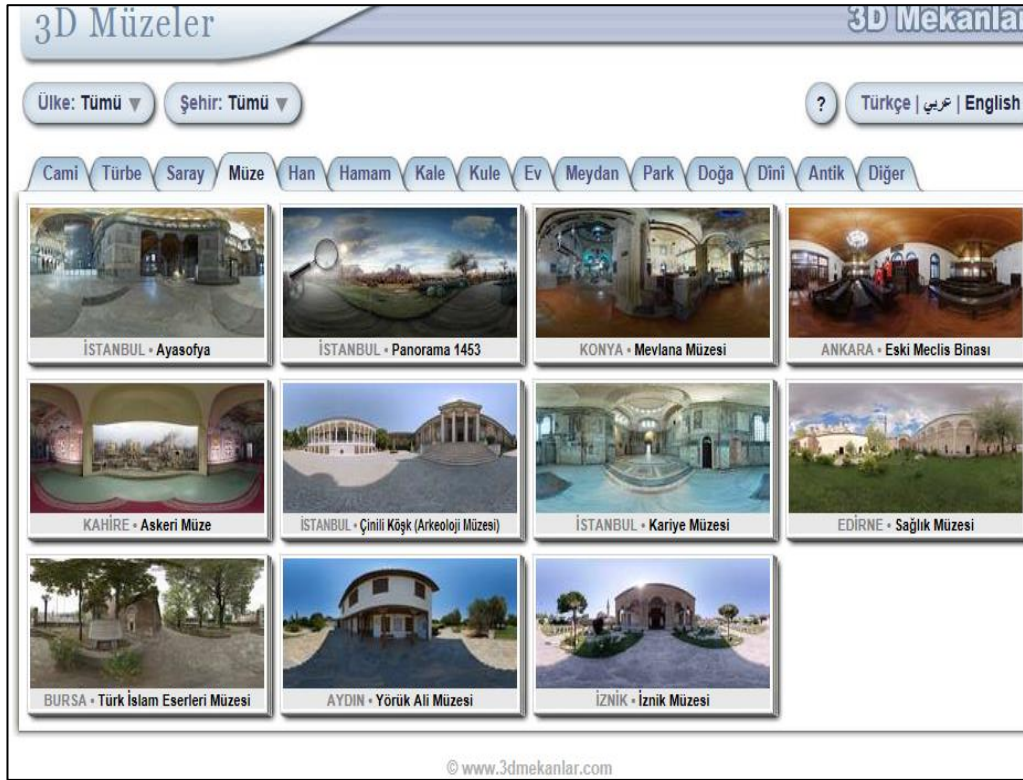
3D Müzeler

3D Mekanlar

Ülke: Tümü ▼ Şehir: Tümü ▼

? Türkçe | عربي | English

Cami Türbe Saray Müze Han Hamam Kale Kule Ev Meydan Park Doğa Dînî Antik Diğer

İSTANBUL • Ayasofya

İSTANBUL • Panorama 1453

KONYA • Mevlana Müzesi

ANKARA • Eski Meclis Binası

KAHİRE • Askeri Müze

İSTANBUL • Çinili Köşk (Arkeoloji Müzesi)

İSTANBUL • Kariye Müzesi

EDİRNE • Sağlık Müzesi

BURSA • Türk İslam Eserleri Müzesi

AYDIN • Yörük Ali Müzesi

İZNİK • İznik Müzesi

© www.3dmekanlar.com